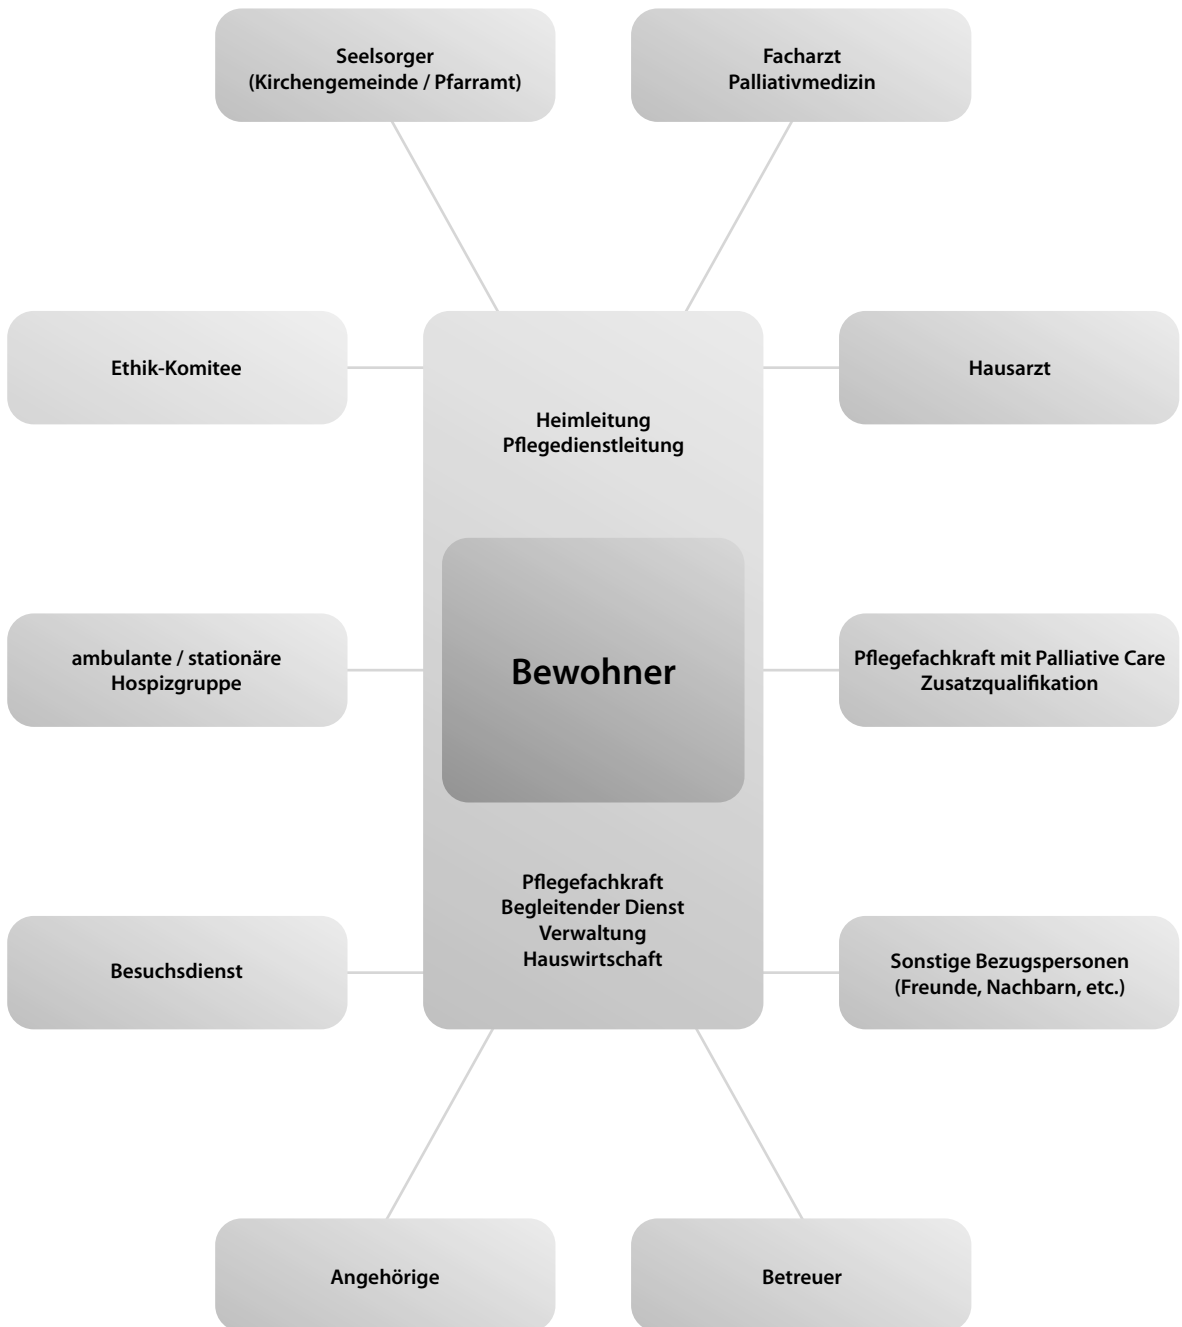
Seelsorger
(Kirchengemeinde / Pfarramt)

Facharzt
Palliativmedizin

Ethik-Komitee

Heimleitung
Pflegedienstleitung

Hausarzt

ambulante / stationäre
Hospizgruppe

Bewohner

Pflegefachkraft mit Palliative Care
Zusatzqualifikation

Pflegefachkraft
Begleitender Dienst
Verwaltung
Hauswirtschaft

Besuchsdienst

Sonstige Bezugspersonen
(Freunde, Nachbarn, etc.)

Angehörige

Betreuer